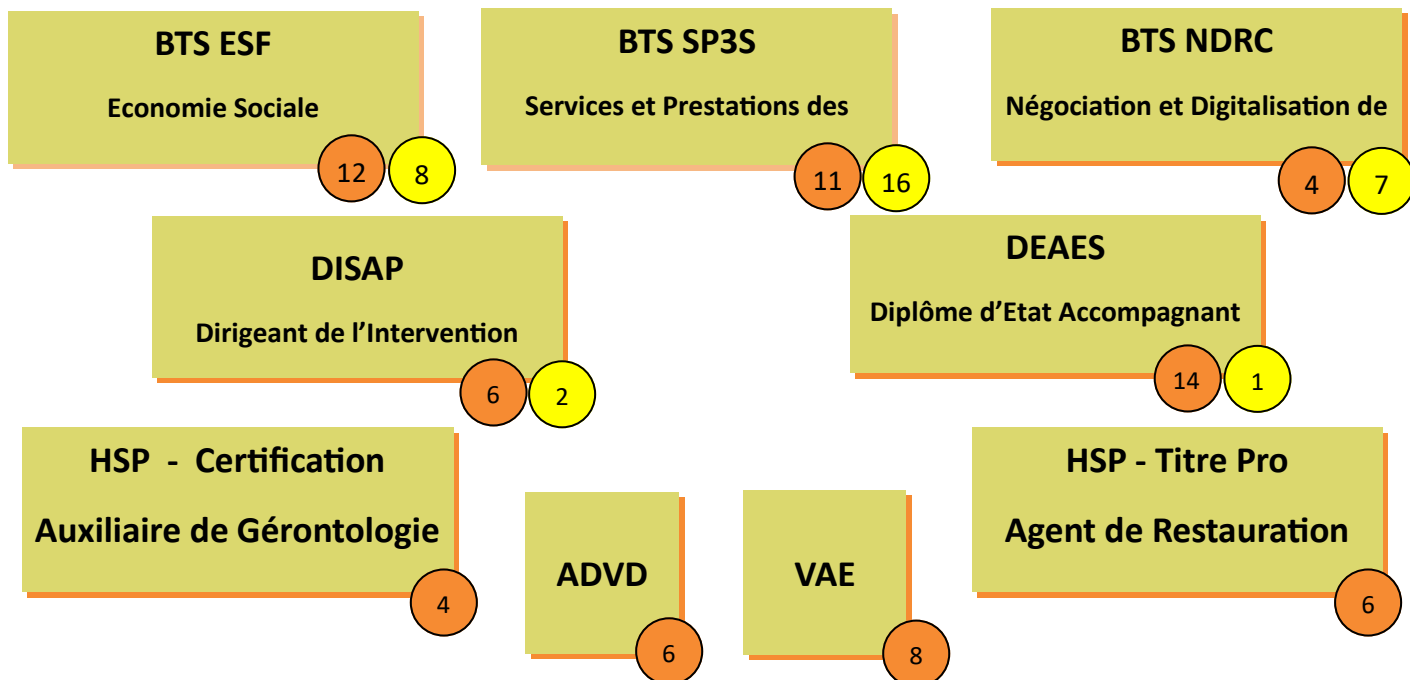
BTS ESF

Economie Sociale

12 8

BTS SP3S

Services et Prestations des

11 16

BTS NDRC

Négociation et Digitalisation de

4 7

DISAP

Dirigeant de l'Intervention

6 2

DEAES

Diplôme d'Etat Accompagnant

14 1

HSP - Certification

Auxiliaire de Gérontologie

4

ADVD

6

VAE

8

HSP - Titre Pro

Agent de Restauration

6